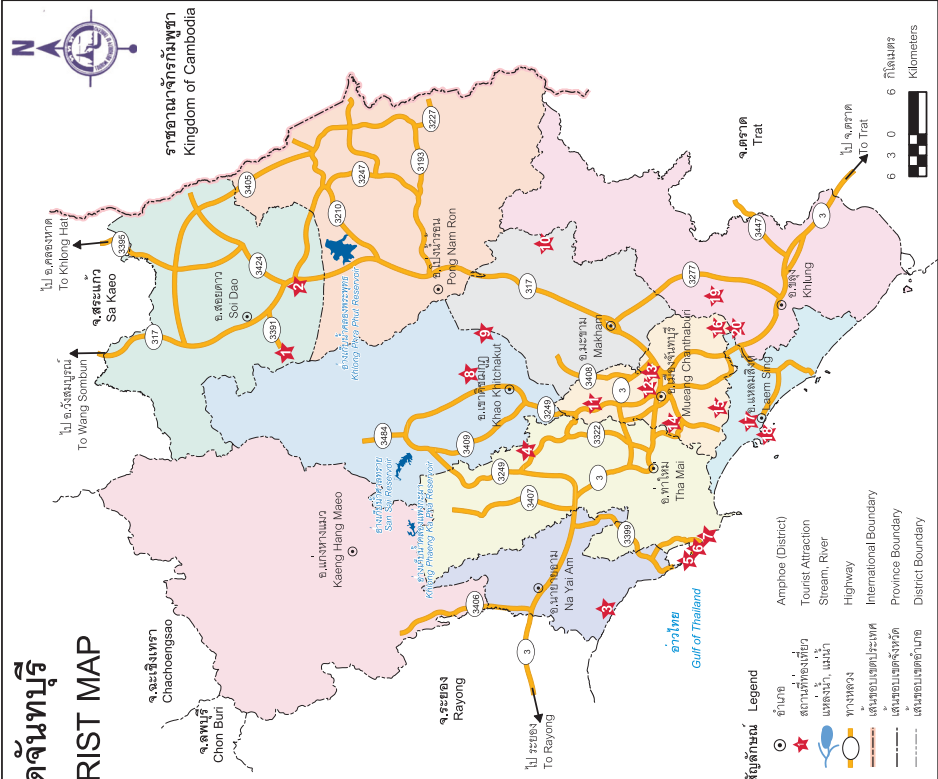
จันทบุรี
RIST MAP

ราชอาณาจักรกัมพูชา
Kingdom of Cambodia

จ.ตราด
Trat

จ.สระแก้ว
Sa Kaeo

จ.ฉะเชิงเทรา
Chachoengsao

จ.ชลบุรี
Chon Buri

จ.ระยอง
Rayong

ไป อ.คลองหาด
To Khlong Hat

ไป อ.วังสมบูรณ์
To Wang Sombun

ไป ระยอง
To Rayong

ไป จ.ตราด
To Trat

อ.สอยดาว
Soi Dao

อ.โป่งน้ำร้อน
Pong Nam Ron

อ.มะขาม
Makham

อ.เขาคิชฌกูฏ
Khao Khitchakut

อ.เมืองจันทบุรี
Mueang Chanthaburi

อ.ขลุง
Khlung

อ.แหลมสิงห์
Laem Sing

อ.ท่าใหม่
Tha Mai

อ.นายายอาม
Na Yai Am

อ.แก่งหางแมว
Kaeng Hang Maeo

อ่างเก็บน้ำคลองพระพุทธ
Khlong Phra Phut Reservoir

อ่างเก็บน้ำซับซ้อ
Sab Sao Reservoir

อ่างเก็บน้ำคลองพวงพลา
Khlong Phaeng Kla Reservoir

อ่าวไทย
Gulf of Thailand

3395 317 3391 3424 3405 3210 3247 3193 3227 317 3277 3447 3 3408 3 3249 3484 3409 3249 3322 3 3407 3399 3406 3

1 2 3 4 5 6 7 8 9 10 11 12 13 14 15 16 17 18 19 20

6 3 0 3 6 กิโลเมตร Kilometers

สัญลักษณ์ Legend
อำเภอ Amphoe (District)
สถานที่ท่องเที่ยว Tourist Attraction
แหล่งน้ำ, แม่น้ำ Stream, River
ทางหลวง Highway
เส้นขอบเขตประเทศ International Boundary
เส้นขอบเขตจังหวัด Province Boundary
เส้นขอบเขตอำเภอ District Boundary